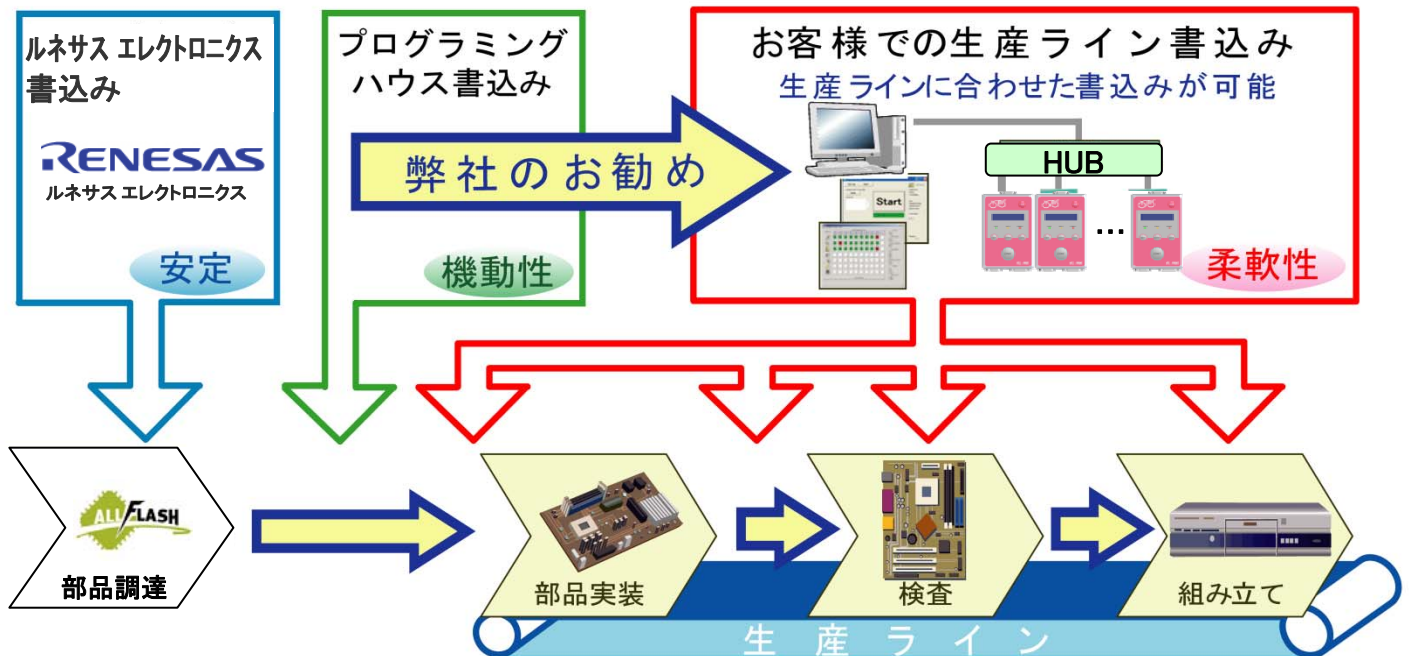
ルネサス エレクトロニクス
書込み

RENESAS
ルネサス エレクトロニクス

安定

プログラミング
ハウス書込み

弊社のお勧め

機動性

お客様での生産ライン書込み
生産ラインに合わせた書込みが可能

Start

HUB

…

柔軟性

ALLFLASH

部品調達

部品実装

検査

組み立て

生産ライン